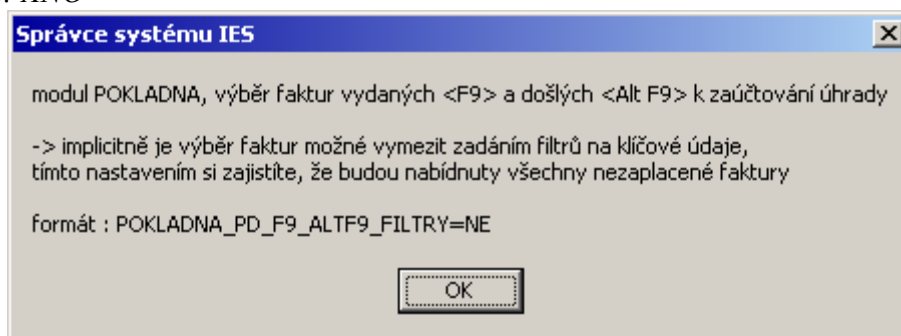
Správce systému IES

modul POKLADNA, výběr faktur vydaných <F9> a došlých <Alt F9> k zaúčtování úhrady

-> implicitně je výběr faktur možné vymezit zadáním filtrů na klíčové údaje,
tímto nastavením si zajistíte, že budou nabídnuty všechny nezaplacené faktury

formát : POKLADNA_PD_F9_ALTF9_FILTRY=NE

OK